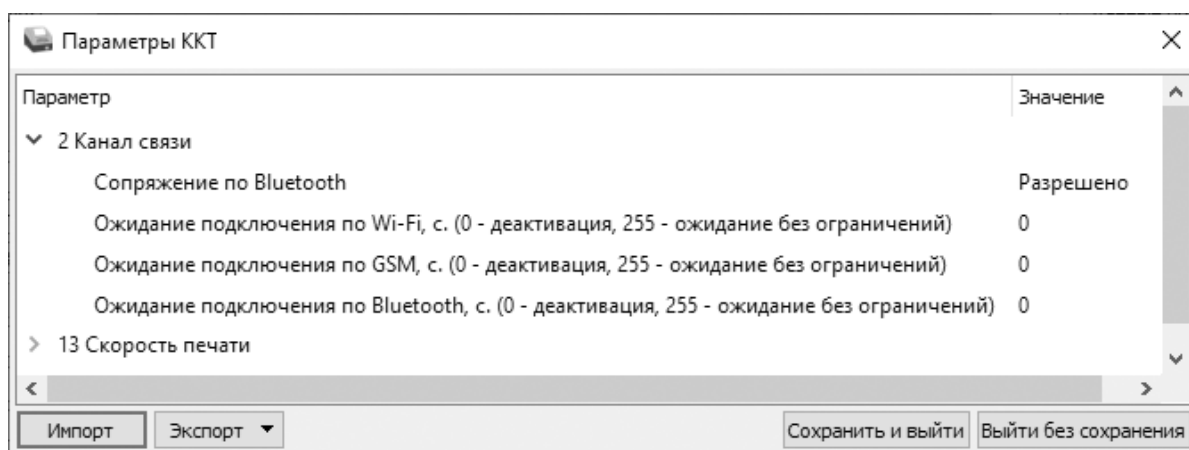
Параметры ККТ

| Параметр | Значение |
|---|---|
| 2 Канал связи | |
| Сопряжение по Bluetooth | Разрешено |
| Ожидание подключения по Wi-Fi, с. (0 - деактивация, 255 - ожидание без ограничений) | 0 |
| Ожидание подключения по GSM, с. (0 - деактивация, 255 - ожидание без ограничений) | 0 |
| Ожидание подключения по Bluetooth, с. (0 - деактивация, 255 - ожидание без ограничений) | 0 |
| 13 Скорость печати | |

Импорт
Экспорт
Сохранить и выйти
Выйти без сохранения